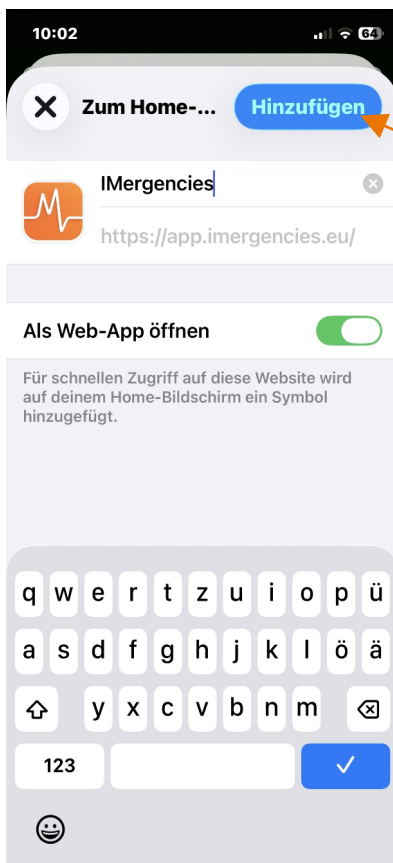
10:02

64

Zum Home-...

Hinzufügen

IMergencies

https://app.imergencies.eu/

Als Web-App öffnen

Für schnellen Zugriff auf diese Website wird auf deinem Home-Bildschirm ein Symbol hinzugefügt.

q w e r t z u i o p ü

a s d f g h j k l ö ä

y x c v b n m

123